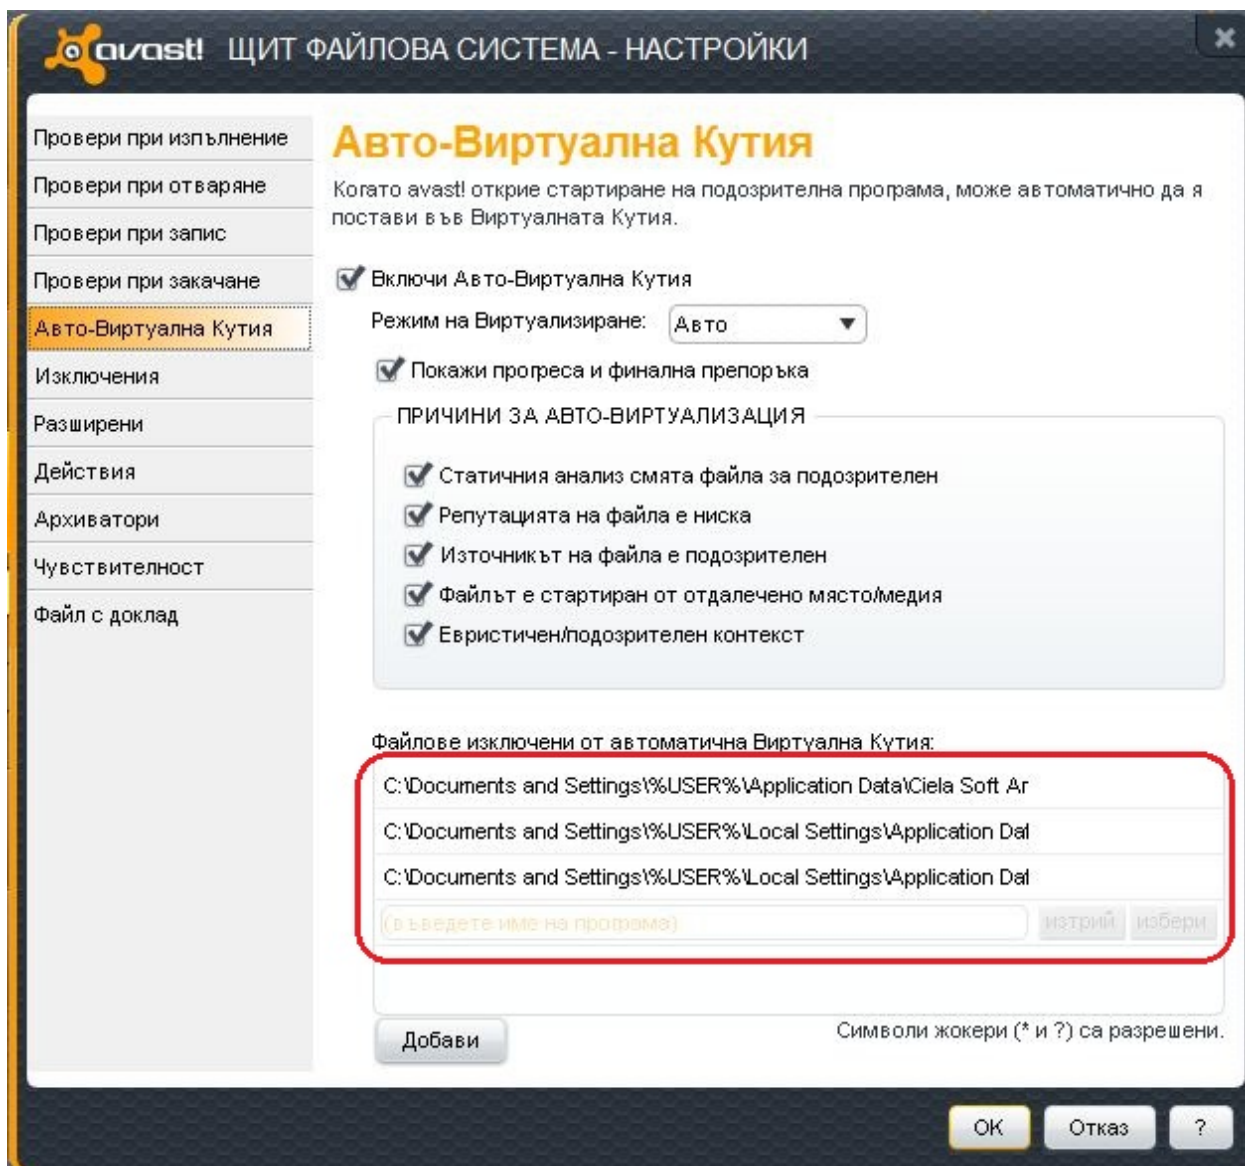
avast! ЩИТ ФАЙЛОВА СИСТЕМА - НАСТРОЙКИ

Провери при изпълнение
Провери при отваряне
Провери при запис
Провери при закачане
Авто-Виртуална Кутия
Изключения
Разширени
Действия
Архиватори
Чувствителност
Файл с доклад

Авто-Виртуална Кутия

Когато avast! открие стартиране на подозрителна програма, може автоматично да я постави във Виртуалната Кутия.

Включи Авто-Виртуална Кутия

Режим на Виртуализиране: Авто

Покажи прогреса и финална препоръка

ПРИЧИНИ ЗА АВТО-ВИРТУАЛИЗАЦИЯ

Статичния анализ смята файла за подозрителен
Репутацията на файла е ниска
Източникът на файла е подозрителен
Файлът е стартиран от отдалечено място/медия
Евристичен/подозрителен контекст

Файлове изключени от автоматична Виртуална Кутия:

C:\Documents and Settings\%USER%\Application Data\Ciela Soft Ar
C:\Documents and Settings\%USER%\Local Settings\Application Dat
C:\Documents and Settings\%USER%\Local Settings\Application Dat

(въведете име на програма) изтрий избери

Добави

Символи жокери (* и ?) са разрешени.

OK Отказ ?